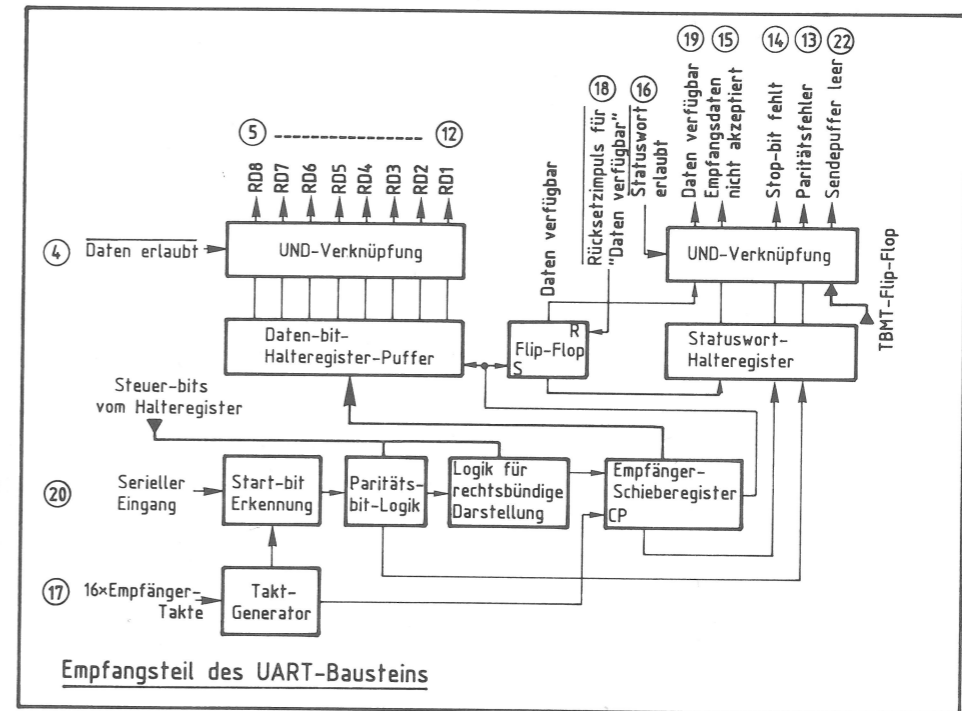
19 15 14 13 22

18 16

5 ------------------- 12

RD8 RD7 RD6 RD5 RD4 RD3 RD2 RD1

Daten verfügbar

$\overline{\text{Rücksetzimpuls für}}$ "Daten verfügbar"

$\overline{\text{Statuswort}}$ erlaubt

Daten verfügbar

Empfangsdaten nicht akzeptiert

Stop-bit fehlt

Paritätsfehler

Sendepuffer leer

4 $\overline{\text{Daten erlaubt}}$

UND-Verknüpfung

UND-Verknüpfung

TBMT-Flip-Flop

Daten-bit-Halteregister-Puffer

R
Flip-Flop
S

Statuswort-Halteregister

Steuer-bits vom Halteregister

20 Serieller Eingang

Start-bit Erkennung

Paritäts-bit-Logik

Logik für rechtsbündige Darstellung

Empfänger-Schieberegister
CP

17 16×Empfänger-Takte

Takt-Generator

Empfangsteil des UART-Bausteins